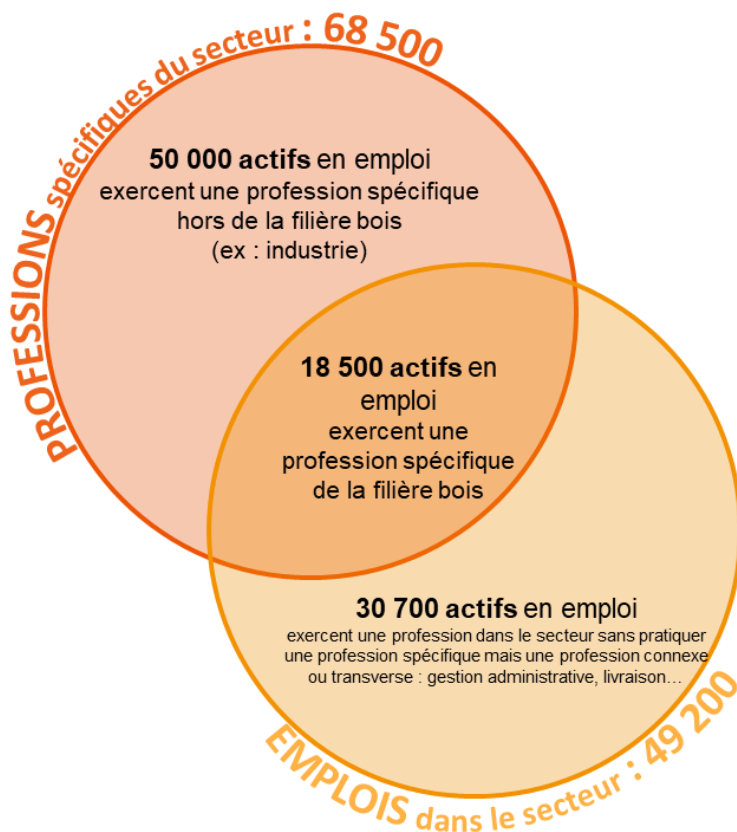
PROFESSIONS spécifiques du secteur : 68 500

50 000 actifs en emploi exercent une profession spécifique hors de la filière bois (ex : industrie)

18 500 actifs en emploi exercent une profession spécifique de la filière bois

30 700 actifs en emploi exercent une profession dans le secteur sans pratiquer une profession spécifique mais une profession connexe ou transverse : gestion administrative, livraison…

EMPLOIS dans le secteur : 49 200